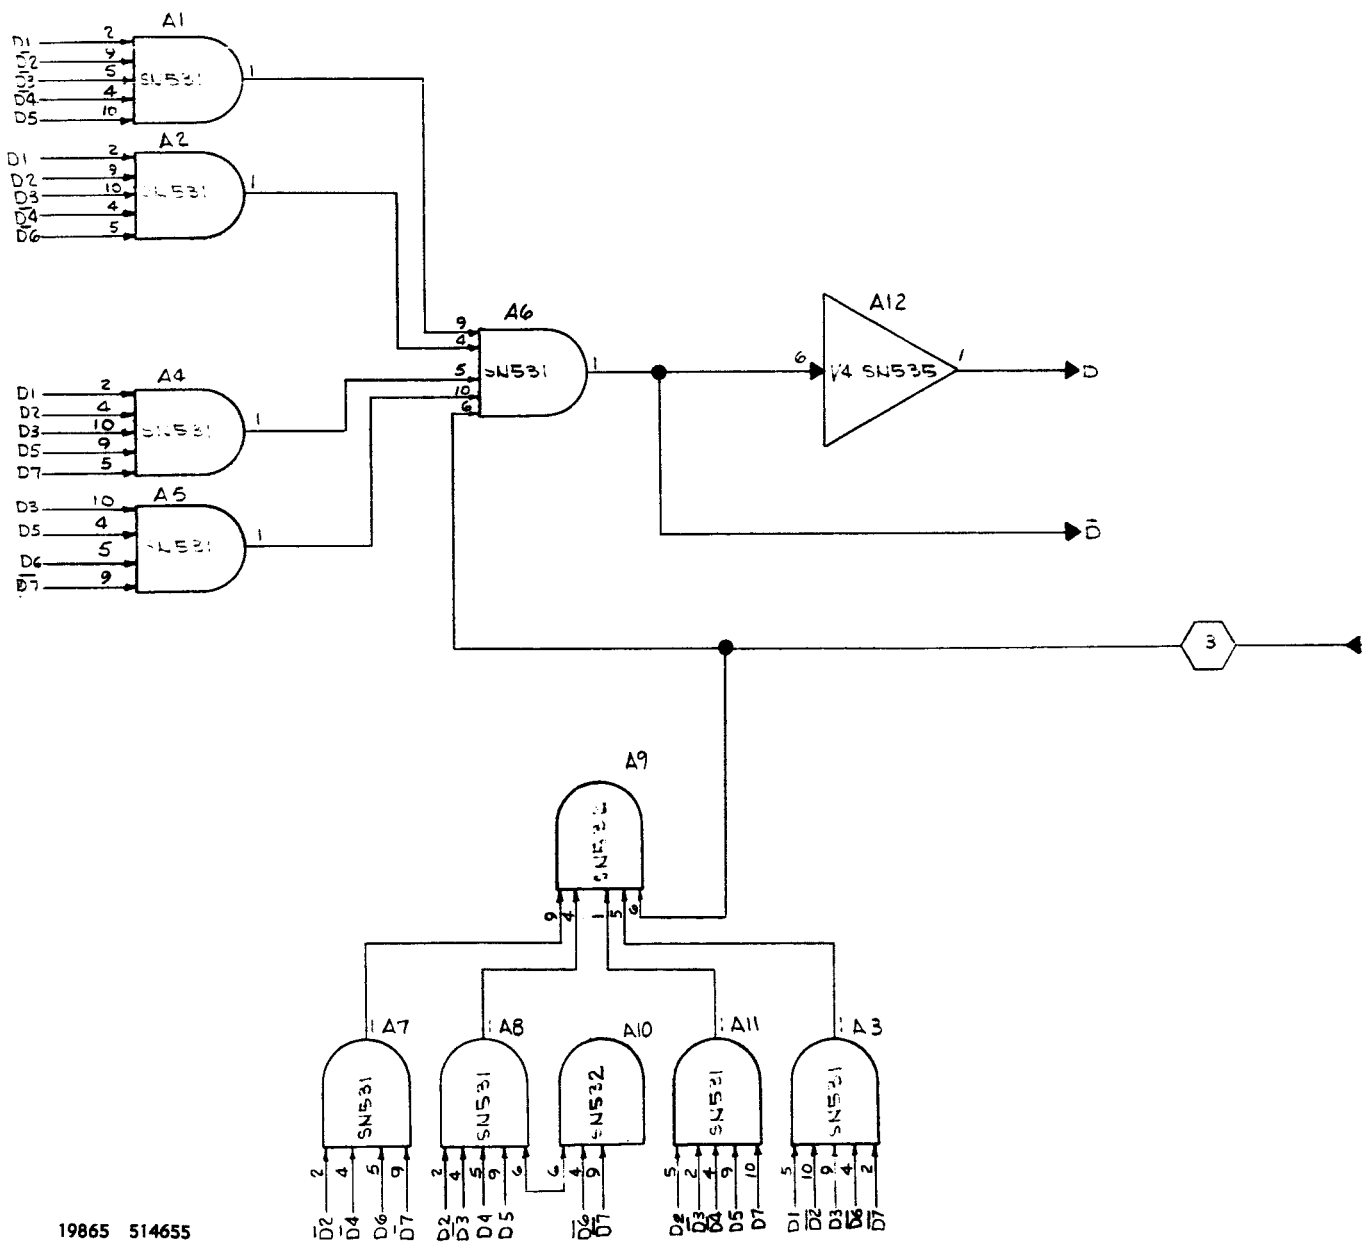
A1
D1 2
D2 9
D3 5
D4 4
D5 10
SN531
1

A2
D1 2
D2 9
D3 10
D4 4
D6 5
SN531
1

A6
9
4
5
10
6
SN531
1

A12
6
1/4 SN535
1
D

$\overline{D}$

A4
D1 2
D2 4
D3 10
D5 9
D7 5
SN531
1

A5
D3 10
D5 4
D6 5
$\overline{D7}$ 9
SN531
1

3

A9
SN532
9 4 1 5 6

1 A7
SN531
2 4 5 9
$\overline{D2}$ $\overline{D4}$ $\overline{D6}$ $\overline{D7}$

1 A8
SN531
2 4 5 9 6
$\overline{D2}$ $\overline{D3}$ D4 D5

A10
SN532
6 4 9
$\overline{D6}$ $\overline{D7}$

1 A11
SN531
5 2 4 9 10
D2 $\overline{D3}$ $\overline{D4}$ D5 D7

1 A3
SN531
5 10 9 4 2
D1 $\overline{D2}$ D3 $\overline{D6}$ $\overline{D7}$

19865 514655